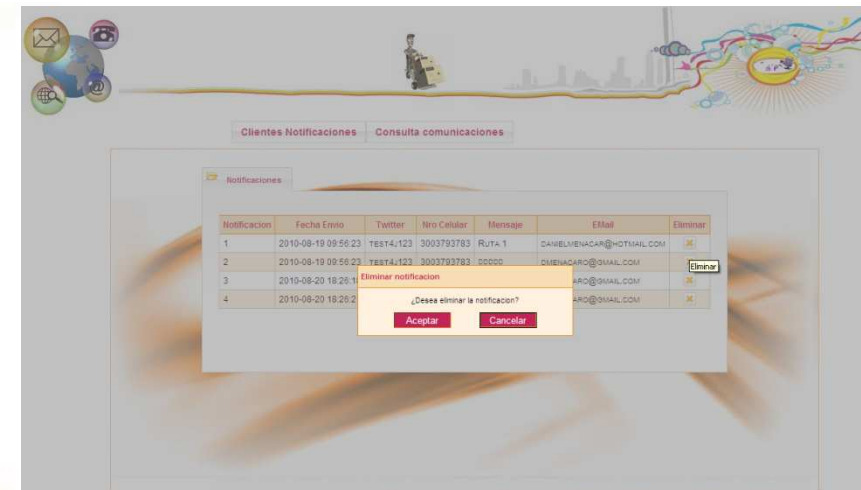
Clientes Notificaciones Consulta comunicaciones

Notificaciones

| Notificacion | Fecha Envio | Twitter | Nro Celular | Mensaje | EMail | Eliminar |
|---|---|---|---|---|---|---|
| 1 | 2010-08-19 09:56:23 | TEST4j123 | 3003793783 | RUTA 1 | DANIELMENACAR@HOTMAIL.COM | |
| 2 | 2010-08-19 09:56:23 | TEST4j123 | 3003793783 | 00000 | DMENACARO@GMAIL.COM | Eliminar |
| 3 | 2010-08-20 18:26:1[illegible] | | | | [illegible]ARO@GMAIL.COM | |
| 4 | 2010-08-20 18:26:2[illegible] | | | | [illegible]ARO@GMAIL.COM | |

Eliminar notificacion

¿Desea eliminar la notificacion?

Aceptar Cancelar